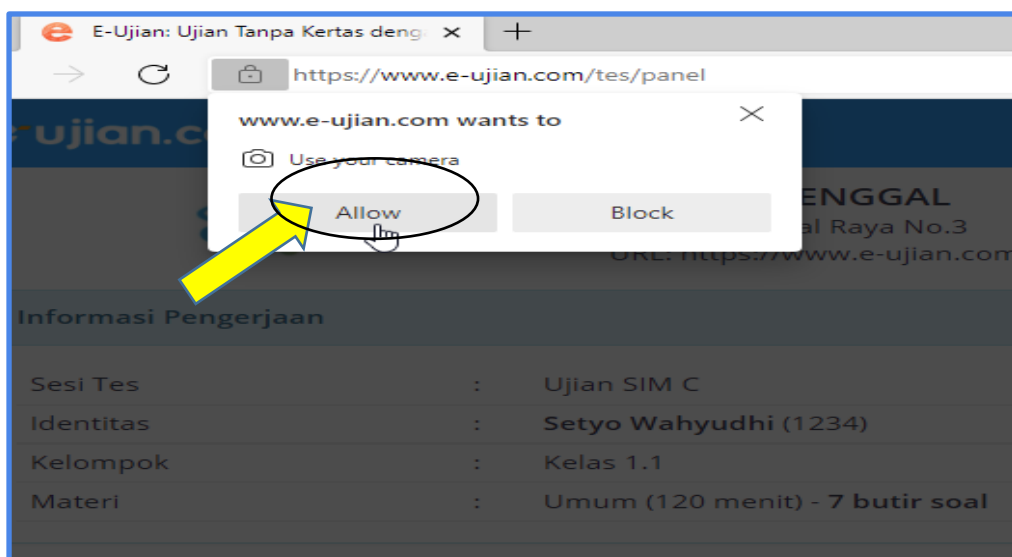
E-Ujian: Ujian Tanpa Kertas deng

https://www.e-ujian.com/tes/panel

e-ujian.c

www.e-ujian.com wants to

Use your camera

Allow

Block

ENGGAL

al Raya No.3

URL: https://www.e-ujian.com

Informasi Pengerjaan

| Sesi Tes | : | Ujian SIM C |
|---|---|---|
| Identitas | : | **Setyo Wahyudhi** (1234) |
| Kelompok | : | Kelas 1.1 |
| Materi | : | Umum (120 menit) - **7 butir soal** |